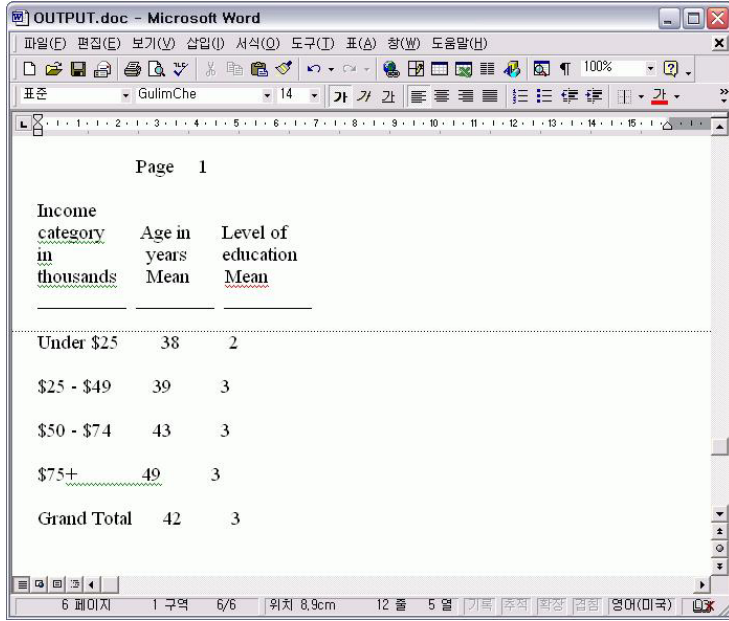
OUTPUT.doc - Microsoft Word

파일(F) 편집(E) 보기(V) 삽입(I) 서식(O) 도구(T) 표(A) 창(W) 도움말(H)

100%

표준 GulimChe 14 가 가 가

Page 1

| Income category in thousands | Age in years Mean | Level of education Mean |
|---|---|---|
| Under \$25 | 38 | 2 |
| \$25 - \$49 | 39 | 3 |
| \$50 - \$74 | 43 | 3 |
| \$75+ | 49 | 3 |
| Grand Total | 42 | 3 |

6 페이지 1 구역 6/6 위치 8,9cm 12 줄 5 열 기록 추적 확장 겹침 영어(미국)